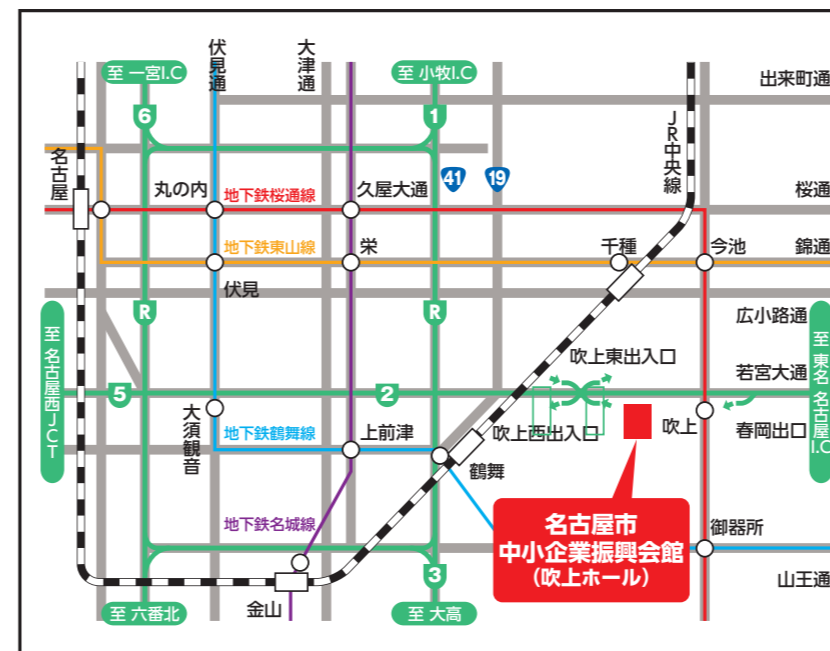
至 一宮I.C
伏見通
大津通
至 小牧I.C
出来町通
6
1
JR中央線
名古屋
41
19
丸の内
地下鉄桜通線
久屋大通
桜通
地下鉄東山線
栄
千種
今池
錦通
伏見
至 名古屋西JCT
R
R
広小路通
至 東名名古屋I.C
吹上東出入口
5
2
若宮大通
大須観音
吹上
春岡出口
地下鉄鶴舞線
上前津
吹上西出入口
鶴舞
地下鉄名城線
名古屋市
中小企業振興会館
(吹上ホール)
御器所
3
金山
山王通
至 六番北
至 大高